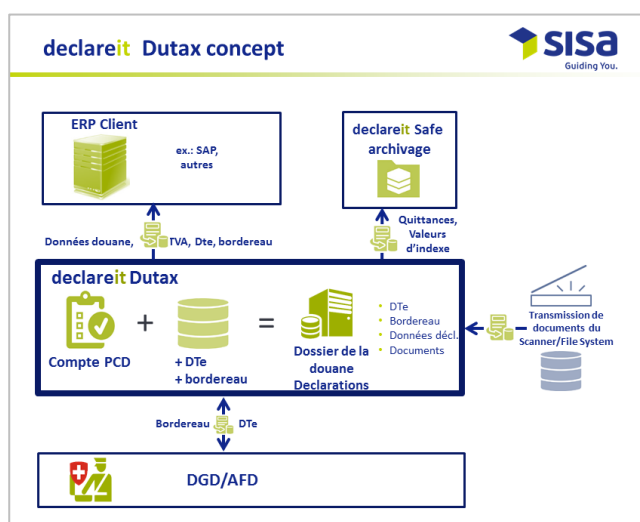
declareit Dutax concept

SISA
Guiding You.

ERP Client

ex.: SAP, autres

declareit Safe archivage

Données douane, TVA, Dte, bordereau

Quittances, Valeurs d'indexe

declareit Dutax

Compte PCD

+

+ DTe
+ bordereau

=

Dossier de la douane Declarations

DTe
Bordereau
Données décl.
Documents

Transmission de documents du Scanner/File System

Bordereau

DTe

DGD/AFD